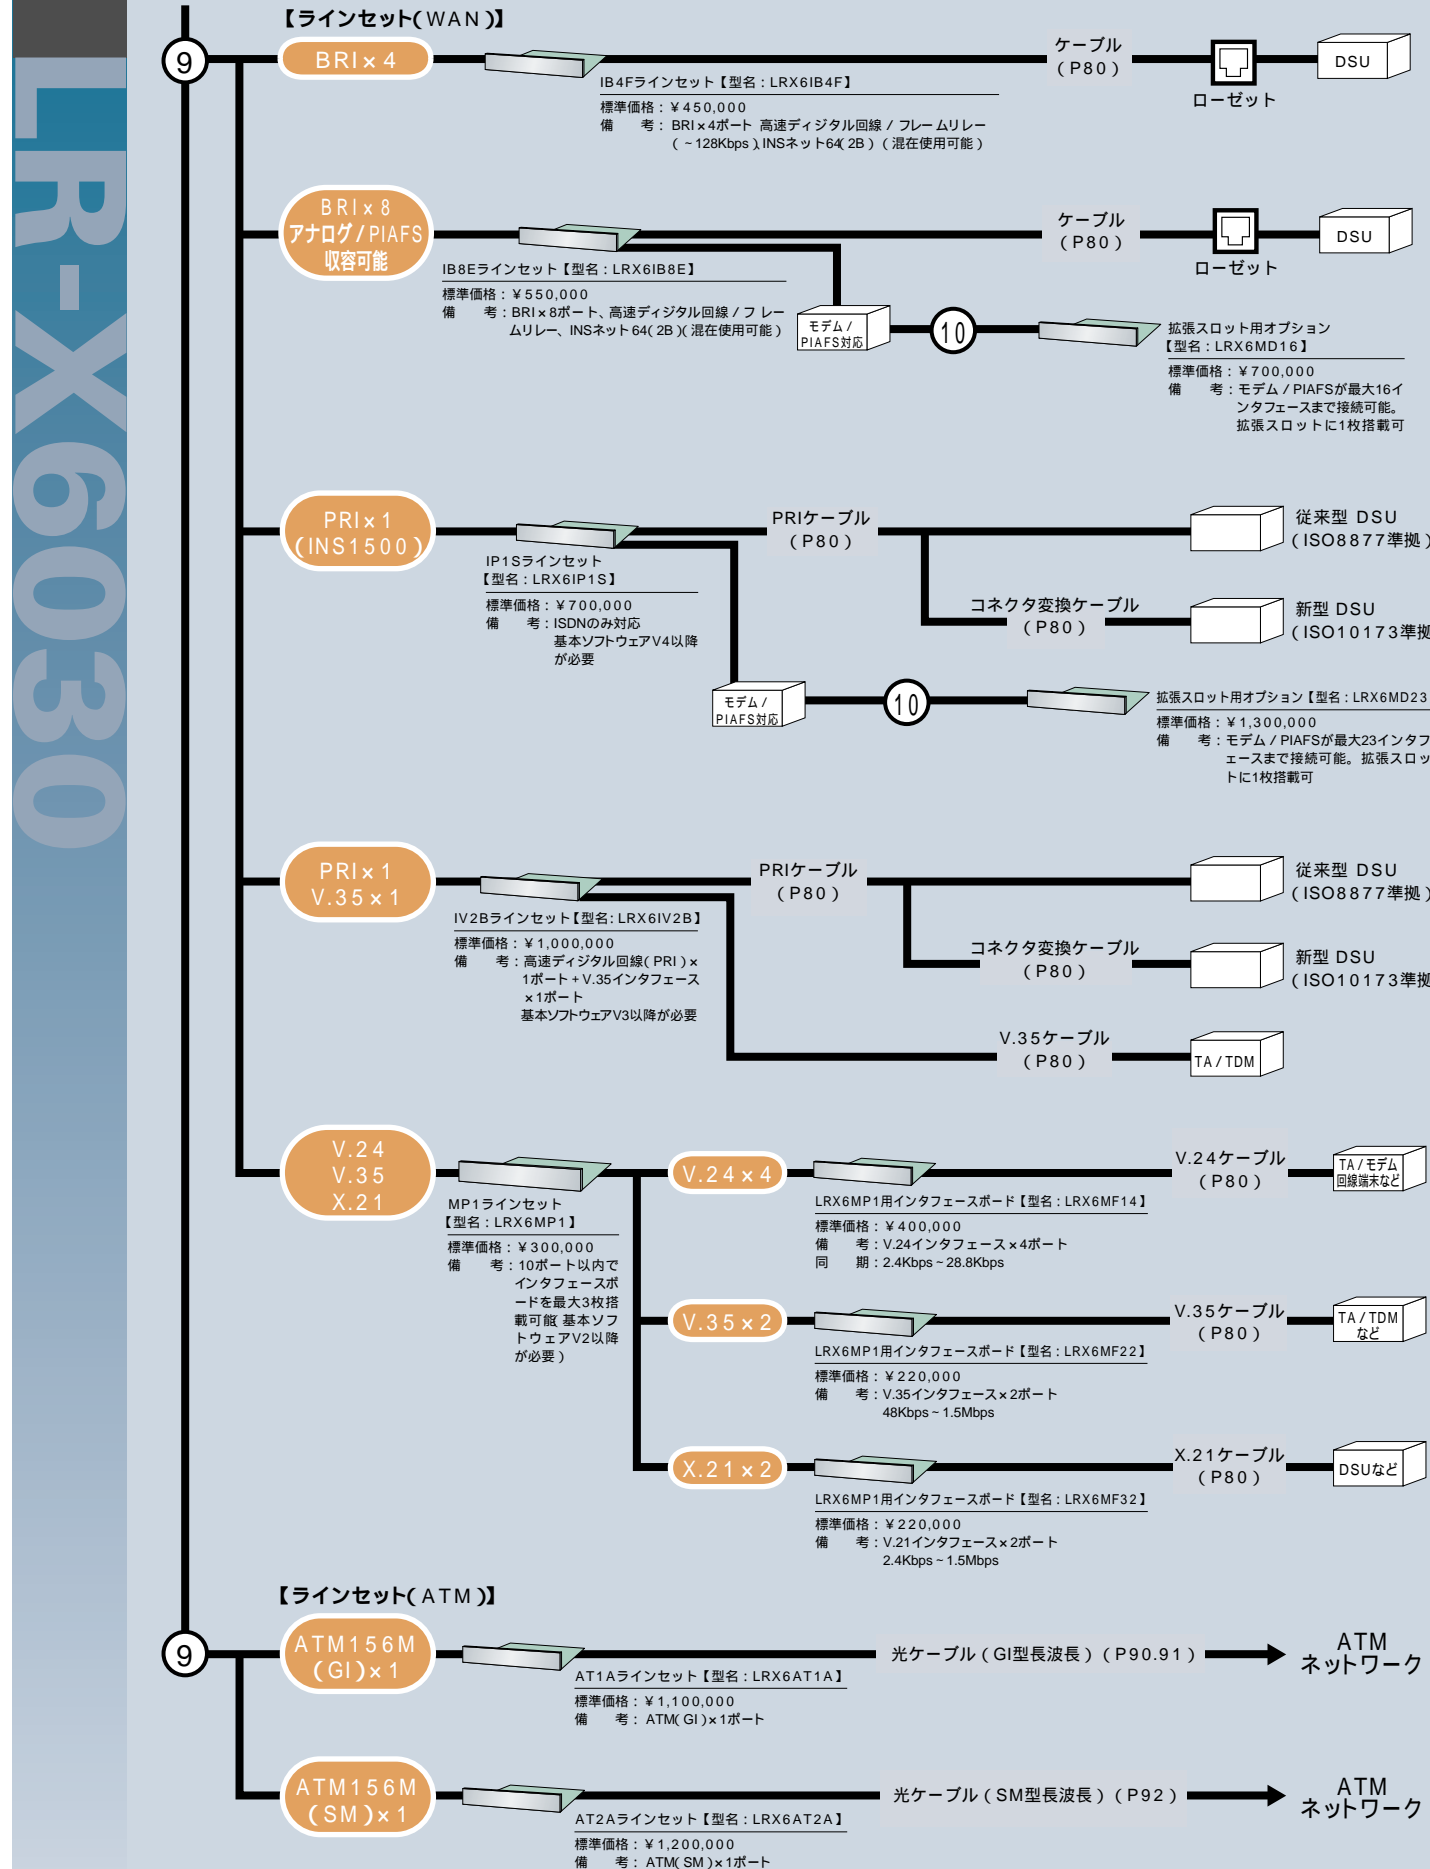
LR-X6030

【ラインセット(WAN)】

9

BRI×4

IB4Fラインセット【型名:LRX6IB4F】
標準価格:¥450,000
備　考: BRI×4ポート 高速ディジタル回線/フレームリレー(~128Kbps),INSネット64(2B)(混在使用可能)

ケーブル(P80)
ローゼット
DSU

BRI×8 アナログ/PIAFS収容可能

IB8Eラインセット【型名:LRX6IB8E】
標準価格:¥550,000
備　考:BRI×8ポート、高速ディジタル回線/フレームリレー、INSネット64(2B)(混在使用可能)

ケーブル(P80)
ローゼット
DSU

モデム/PIAFS対応

10

拡張スロット用オプション【型名:LRX6MD16】
標準価格:¥700,000
備　考:モデム/PIAFSが最大16インタフェースまで接続可能。拡張スロットに1枚搭載可

PRI×1 (INS1500)

IP1Sラインセット【型名:LRX6IP1S】
標準価格:¥700,000
備　考:ISDNのみ対応 基本ソフトウェアV4以降が必要

PRIケーブル(P80)
従来型 DSU (ISO8877準拠)
コネクタ変換ケーブル(P80)
新型 DSU (ISO10173準拠

モデム/PIAFS対応

10

拡張スロット用オプション【型名:LRX6MD23
標準価格:¥1,300,000
備　考:モデム/PIAFSが最大23インタフェースまで接続可能。拡張スロットに1枚搭載可

PRI×1 V.35×1

IV2Bラインセット【型名:LRX6IV2B】
標準価格:¥1,000,000
備　考:高速ディジタル回線(PRI)×1ポート+V.35インタフェース×1ポート 基本ソフトウェアV3以降が必要

PRIケーブル(P80)
従来型 DSU (ISO8877準拠)
コネクタ変換ケーブル(P80)
新型 DSU (ISO10173準拠
V.35ケーブル(P80)
TA/TDM

V.24 V.35 X.21

MP1ラインセット【型名:LRX6MP1】
標準価格:¥300,000
備　考:10ポート以内でインタフェースボードを最大3枚搭載可能(基本ソフトウェアV2以降が必要)

V.24×4
LRX6MP1用インタフェースボード【型名:LRX6MF14】
標準価格:¥400,000
備　考:V.24インタフェース×4ポート
同　期:2.4Kbps~28.8Kbps
V.24ケーブル(P80)
TA/モデム 回線端末など

V.35×2
LRX6MP1用インタフェースボード【型名:LRX6MF22】
標準価格:¥220,000
備　考:V.35インタフェース×2ポート 48Kbps~1.5Mbps
V.35ケーブル(P80)
TA/TDM など

X.21×2
LRX6MP1用インタフェースボード【型名:LRX6MF32】
標準価格:¥220,000
備　考:V.21インタフェース×2ポート 2.4Kbps~1.5Mbps
X.21ケーブル(P80)
DSUなど

【ラインセット(ATM)】

9

ATM156M (GI)×1
AT1Aラインセット【型名:LRX6AT1A】
標準価格:¥1,100,000
備　考: ATM(GI)×1ポート
光ケーブル(GI型長波長)(P90.91)
ATM ネットワーク

ATM156M (SM)×1
AT2Aラインセット【型名:LRX6AT2A】
標準価格:¥1,200,000
備　考: ATM(SM)×1ポート
光ケーブル(SM型長波長)(P92)
ATM ネットワーク